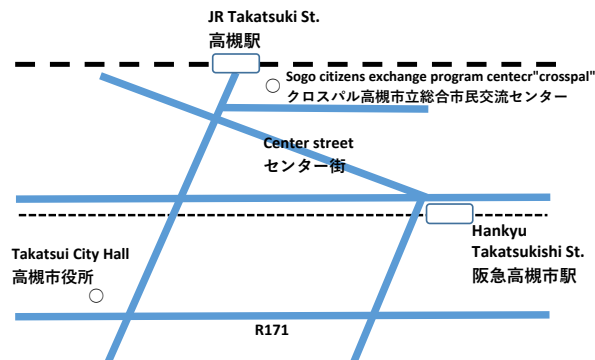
JR Takatsuki St.
高槻駅

Sogo citizens exchange program centecr"crosspal"
クロスパル高槻市立総合市民交流センター

Center street
センター街

Takatsui City Hall
高槻市役所

Hankyu
Takatsukishi St.
阪急高槻市駅

R171